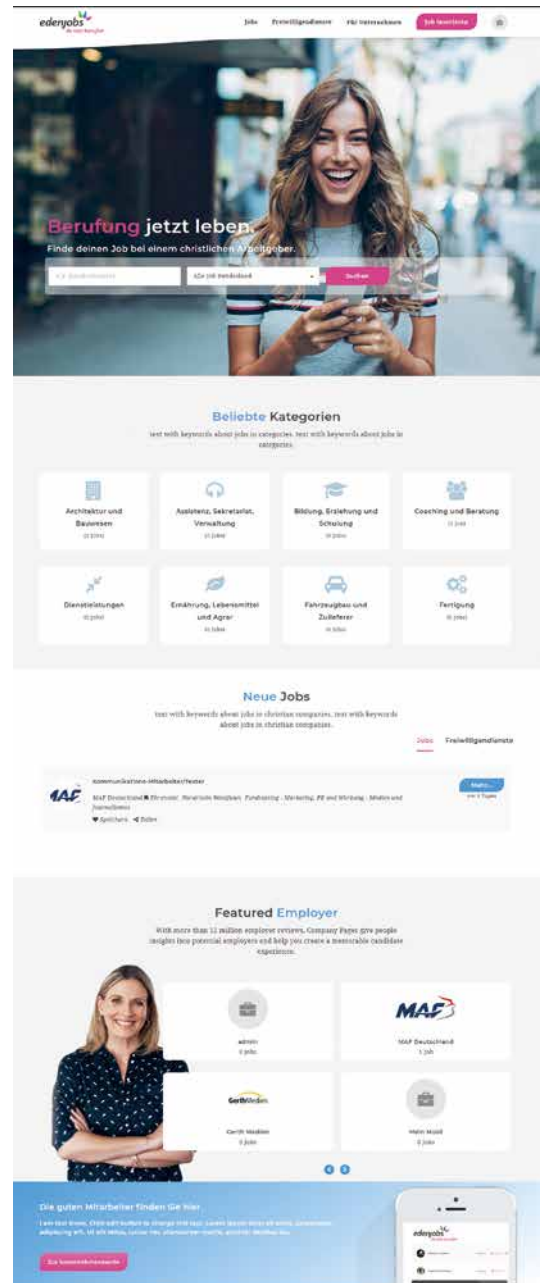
edenjobs
Jobs Freiwilligendienste Für Unternehmen Job inserieren

Berufung jetzt leben.
Finde deinen Job bei einem christlichen Arbeitgeber.
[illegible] Alle Job Rubriken Suchen

Beliebte Kategorien
text with keywords about jobs in categories. text with keywords about jobs in categories.

Architektur und Bauwesen
Assistenz, Sekretariat, Verwaltung
Bildung, Erziehung und Schulung
Coaching und Beratung
Dienstleistungen
Ernährung, Lebensmittel und Agrar
Fahrzeugbau und Zulieferer
Fertigung

Neue Jobs
text with keywords about jobs in christian companies. text with keywords about jobs in christian companies.
Jobs Freiwilligendienste

MAF
Kommunikations-Mitarbeiter/Texter
MAF Deutschland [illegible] Fundraising - Marketing, PR und Werbung - Medien und Journalismus
Speichern Teilen
Mehr...

Featured Employer
With more than 12 million employer reviews, Company Pages give people insight into potential employers and help you create a memorable candidate experience.
admin
MAF
MAF Deutschland
1 Job
Gerth Medien
Gerth Medien
Hahn Maid

Die guten Mitarbeiter finden Sie hier
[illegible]
Zur Unternehmensseite
edenjobs